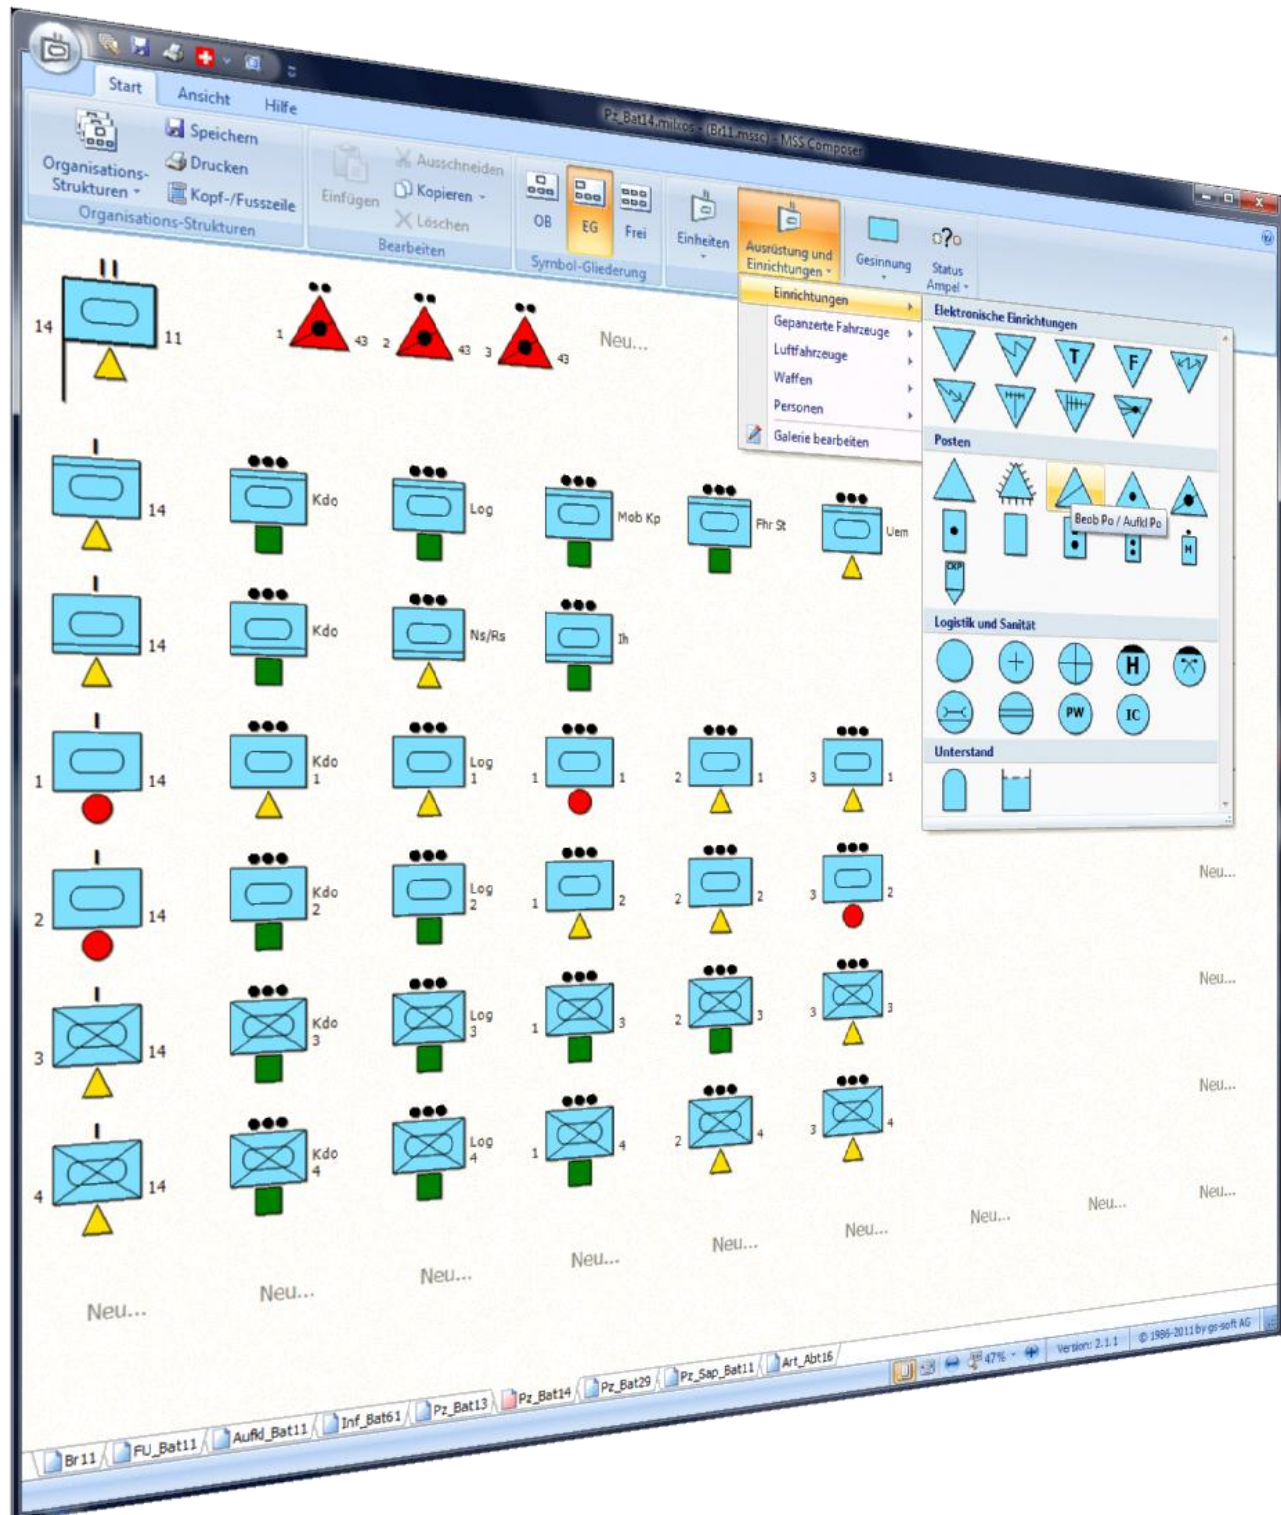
Start Ansicht Hilfe

Pz_Bat14.mitos - (Br11.mssc) - MSS Composer

Organisations-Strukturen
Speichern
Drucken
Kopf-/Fusszeile
Organisations-Strukturen

Einfügen
Ausschneiden
Kopieren
Löschen
Bearbeiten

OB EG Frei
Symbol-Gliederung

Einheiten
Ausrüstung und Einrichtungen
Gesinnung
Status Ampel

Einrichtungen
Gepanzerte Fahrzeuge
Luftfahrzeuge
Waffen
Personen
Galerie bearbeiten

Elektronische Einrichtungen
T F
Posten
Beob Po / Aufkl Po
EXP
H
Logistik und Sanität
H PW IC
Unterstand

14 11
1 43 2 43 3 43
Neu...

14 Kdo Log Mob Kp Fhr St Uem
14 Kdo Ns/Rs Ih
1 14 Kdo 1 Log 1 1 1 2 1 3 1
2 14 Kdo 2 Log 2 1 2 2 2 3 2
Neu...
3 14 Kdo 3 Log 3 1 3 2 3 3 3
Neu...
4 14 Kdo 4 Log 4 1 4 2 4 3 4
Neu...
Neu...
Neu... Neu... Neu... Neu... Neu... Neu... Neu... Neu...

47%
Version: 2.1.1
© 1986-2011 by gs-soft AG

Br 11 FU_Bat11 Aufkl_Bat11 Inf_Bat61 Pz_Bat13 Pz_Bat14 Pz_Bat29 Pz_Sap_Bat11 Art_Abt16